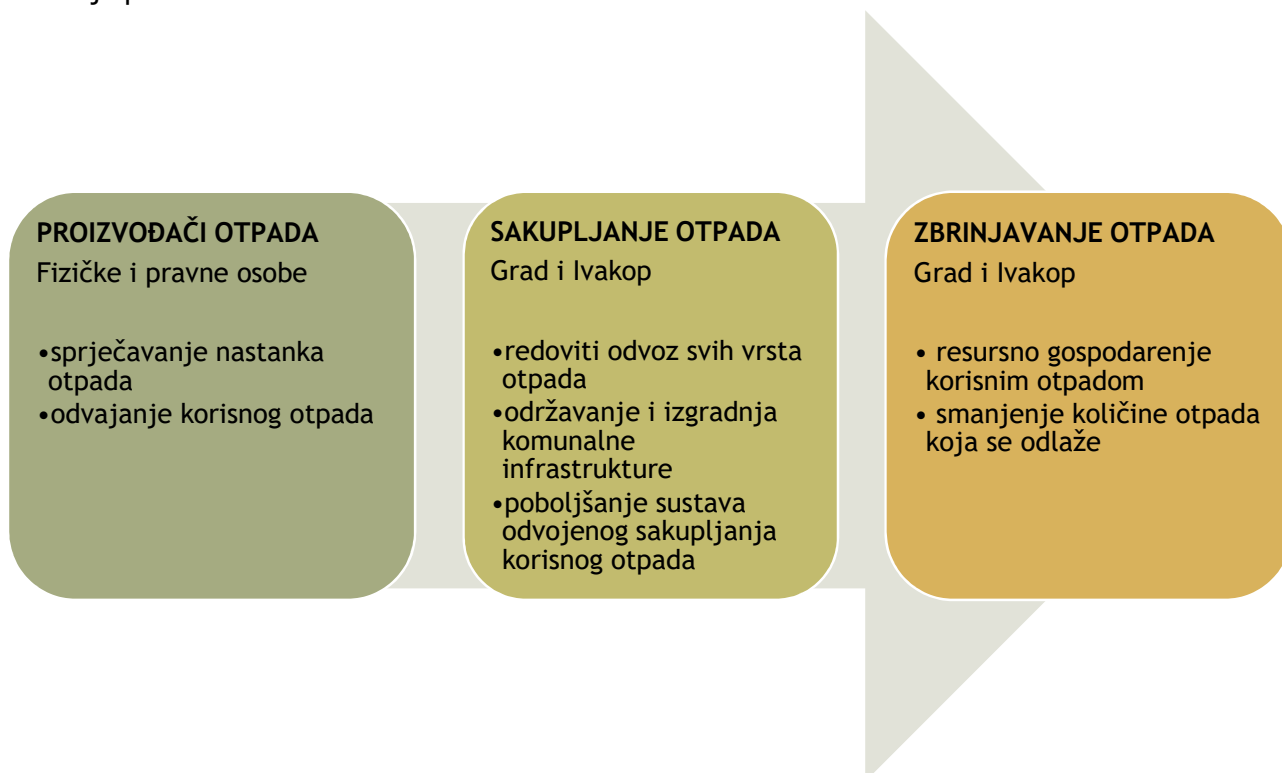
PROIZVOĐAČI OTPADA
Fizičke i pravne osobe

•sprječavanje nastanka otpada
•odvajanje korisnog otpada

SAKUPLJANJE OTPADA
Grad i Ivakop

•redoviti odvoz svih vrsta otpada
•održavanje i izgradnja komunalne infrastrukture
•poboljšanje sustava odvojenog sakupljanja korisnog otpada

ZBRINJAVANJE OTPADA
Grad i Ivakop

• resursno gospodarenje korisnim otpadom
• smanjenje količine otpada koja se odlaže